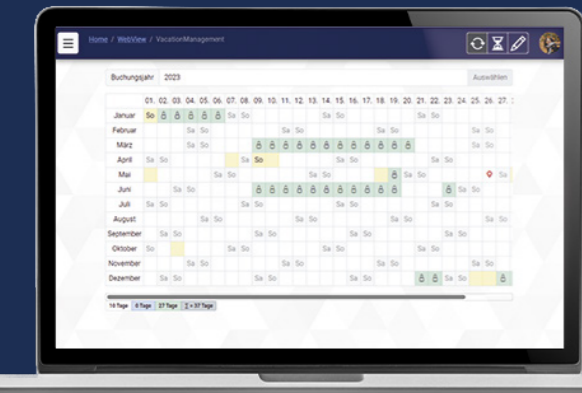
Home / WebView / VacationManagement

Buchungsjahr 2023 Auswählen

| | 01. | 02. | 03. | 04. | 05. | 06. | 07. | 08. | 09. | 10. | 11. | 12. | 13. | 14. | 15. | 16. | 17. | 18. | 19. | 20. | 21. | 22. | 23. | 24. | 25. | 26. | 27. |
|---|---|---|---|---|---|---|---|---|---|---|---|---|---|---|---|---|---|---|---|---|---|---|---|---|---|---|---|
| Januar | So | | | | | | Sa | So | | | | | | Sa | So | | | | | | Sa | So | | | | | |
| Februar | | | | Sa | So | | | | | | Sa | So | | | | | | Sa | So | | | | | | Sa | So | |
| März | | | | Sa | So | | | | | | Sa | So | | | | | | Sa | So | | | | | | Sa | So | |
| April | Sa | So | | | | | | Sa | So | | | | | | Sa | So | | | | | | Sa | So | | | | |
| Mai | | | | | | Sa | So | | | | | | Sa | So | | | | | | Sa | So | | | | | | Sa |
| Juni | | | Sa | So | | | | | | Sa | So | | | | | | Sa | So | | | | | | Sa | So | | |
| Juli | Sa | So | | | | | | Sa | So | | | | | | Sa | So | | | | | | Sa | So | | | | |
| August | | | | | Sa | So | | | | | | Sa | So | | | | | | Sa | So | | | | | | Sa | So |
| September | | Sa | So | | | | | | Sa | So | | | | | | Sa | So | | | | | | Sa | So | | | |
| Oktober | So | | | | | | Sa | So | | | | | | Sa | So | | | | | | Sa | So | | | | | |
| November | | | | Sa | So | | | | | | Sa | So | | | | | | Sa | So | | | | | | Sa | So | |
| Dezember | | Sa | So | | | | | | Sa | So | | | | | | Sa | So | | | | | | Sa | So | | | |

16 Tage 6 Tage 27 Tage Σ = 37 Tage